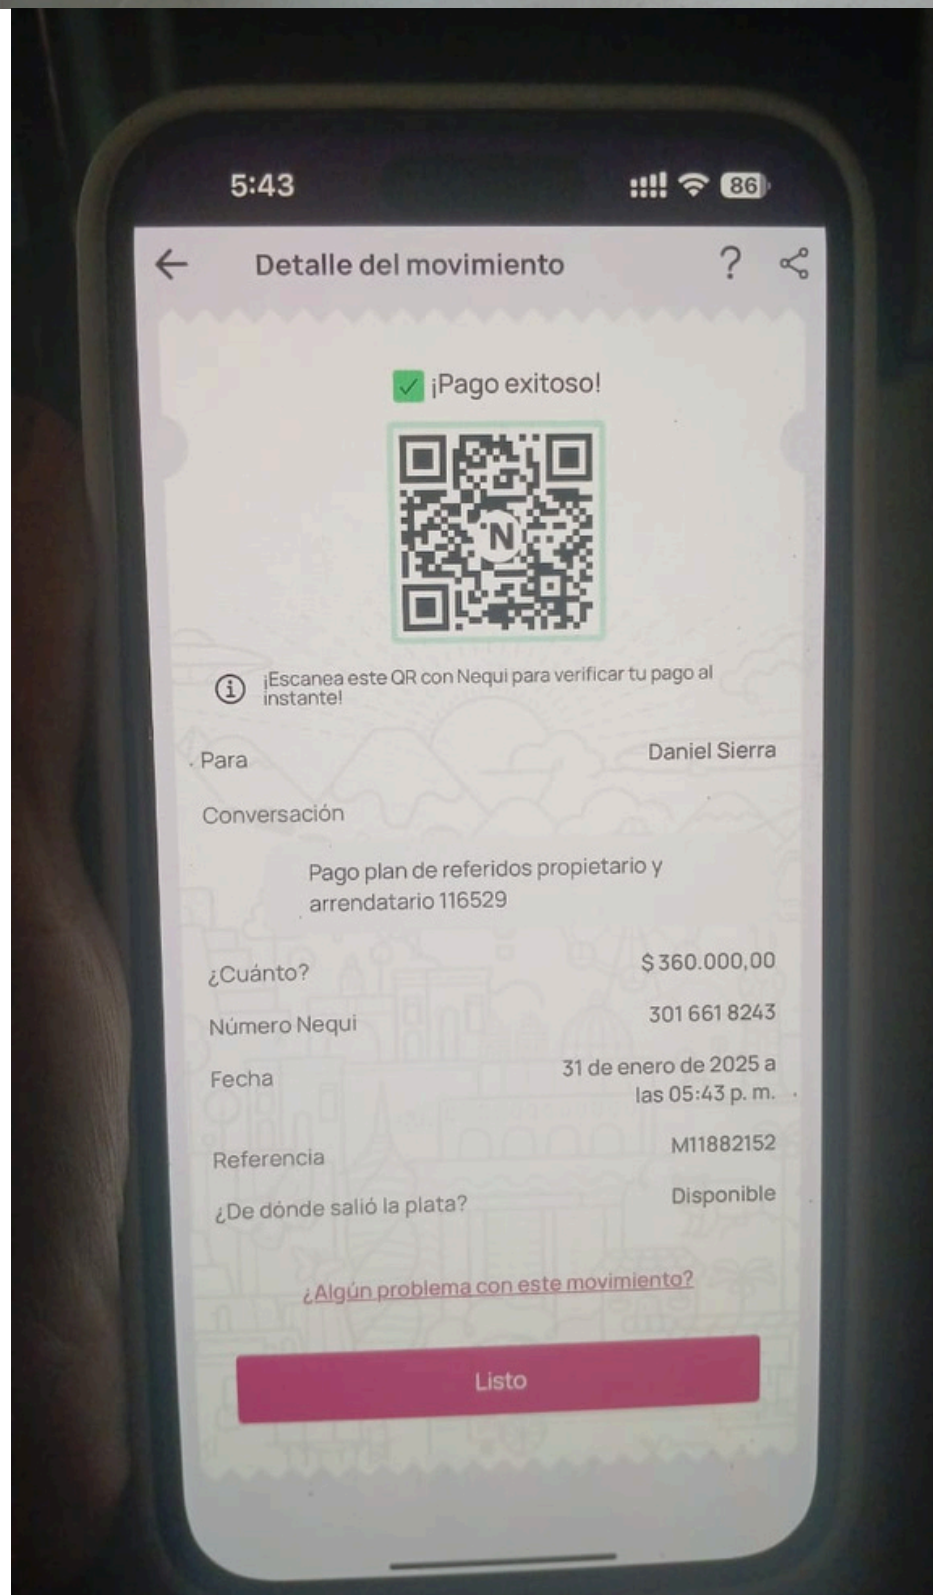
5:43 86

Detalle del movimiento ?

¡Pago exitoso!

N

¡Escanea este QR con Nequi para verificar tu pago al instante!

Para Daniel Sierra

Conversación

Pago plan de referidos propietario y arrendatario 116529

¿Cuánto? $ 360.000,00

Número Nequi 301 661 8243

Fecha 31 de enero de 2025 a las 05:43 p. m.

Referencia M11882152

¿De dónde salió la plata? Disponible

¿Algún problema con este movimiento?

Listo